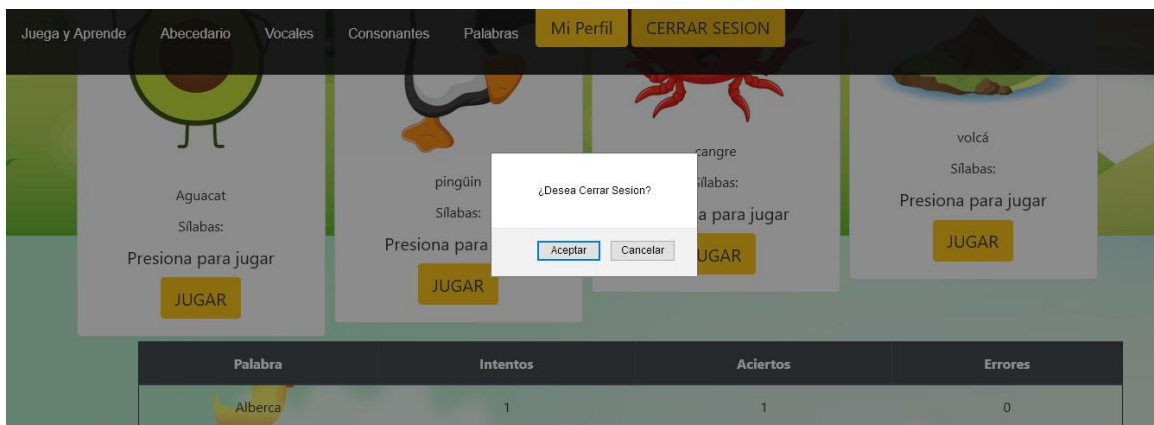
Juega y Aprende Abecedario Vocales Consonantes Palabras Mi Perfil CERRAR SESION

Aguacat
Sílabas:
Presiona para jugar
JUGAR

pingüin
Sílabas:
Presiona para
JUGAR

cangre
Sílabas:
a para jugar
UGAR

volcá
Sílabas:
Presiona para jugar
JUGAR

¿Desea Cerrar Sesion?
Aceptar Cancelar

| Palabra | Intentos | Aciertos | Errores |
|---|---|---|---|
| Alberca | 1 | 1 | 0 |